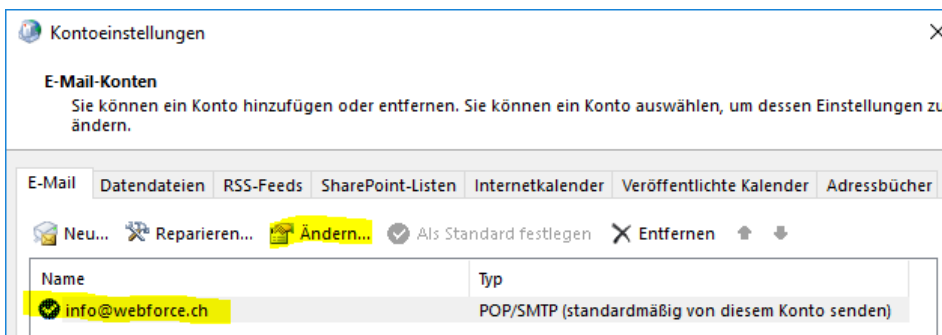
Kontoeinstellungen

E-Mail-Konten
Sie können ein Konto hinzufügen oder entfernen. Sie können ein Konto auswählen, um dessen Einstellungen zu ändern.

E-Mail | Datendateien | RSS-Feeds | SharePoint-Listen | Internetkalender | Veröffentlichte Kalender | Adressbücher

Neu... Reparieren... Ändern... Als Standard festlegen Entfernen

| Name | Typ |
|---|---|
| info@webforce.ch | POP/SMTP (standardmäßig von diesem Konto senden) |